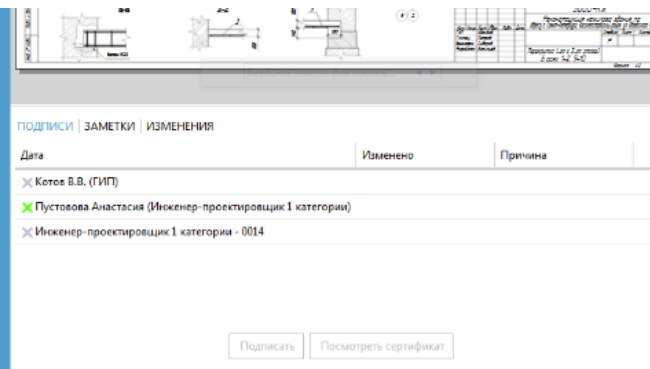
ПОДПИСИ | ЗАМЕТКИ | ИЗМЕНЕНИЯ

| Дата | Изменено | Причина |
|---|---|---|
| Котов В.В. (ГИП) | | |
| Пустовова Анастасия (Инженер-проектировщик 1 категории) | | |
| Инженер-проектировщик 1 категории - 0014 | | |

Подписать

Посмотреть сертификат